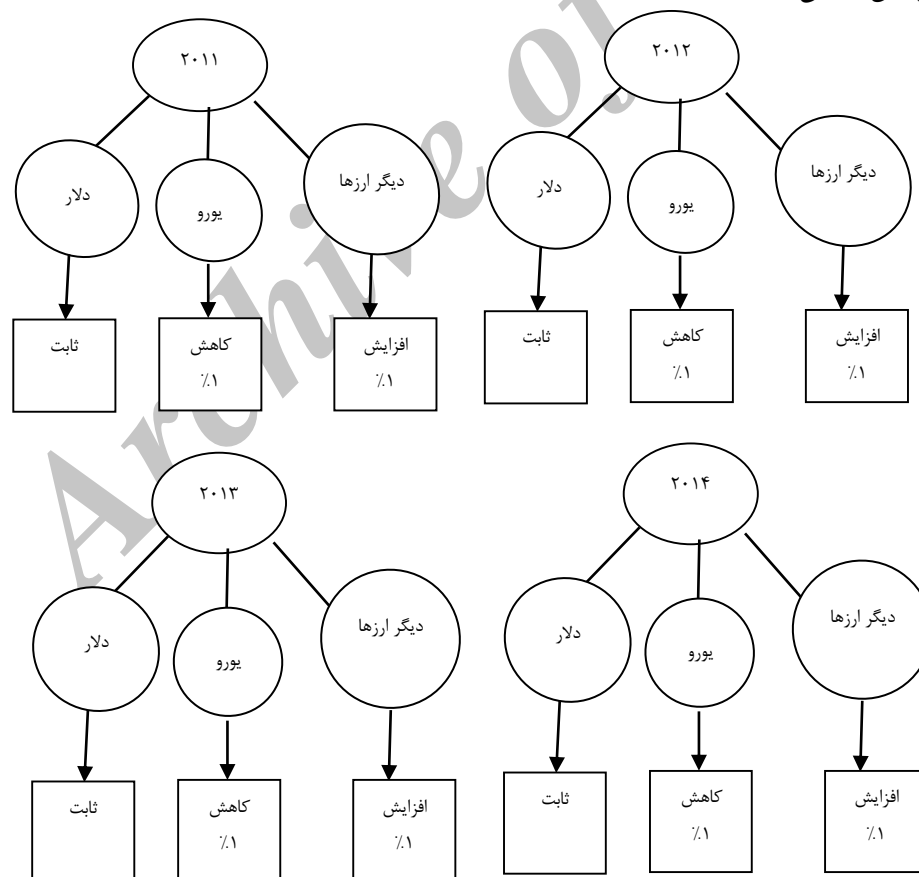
۲۰۱۲

دلار

یورو

دیگر ارزها

ثابت

کاهش
٪۱

افزایش
٪۱

۲۰۱۱

دلار

یورو

دیگر ارزها

ثابت

کاهش
٪۱

افزایش
٪۱

۲۰۱۴

دلار

یورو

دیگر ارزها

ثابت

کاهش
٪۱

افزایش
٪۱

۲۰۱۳

دلار

یورو

دیگر ارزها

ثابت

کاهش
٪۱

افزایش
٪۱

Archive of